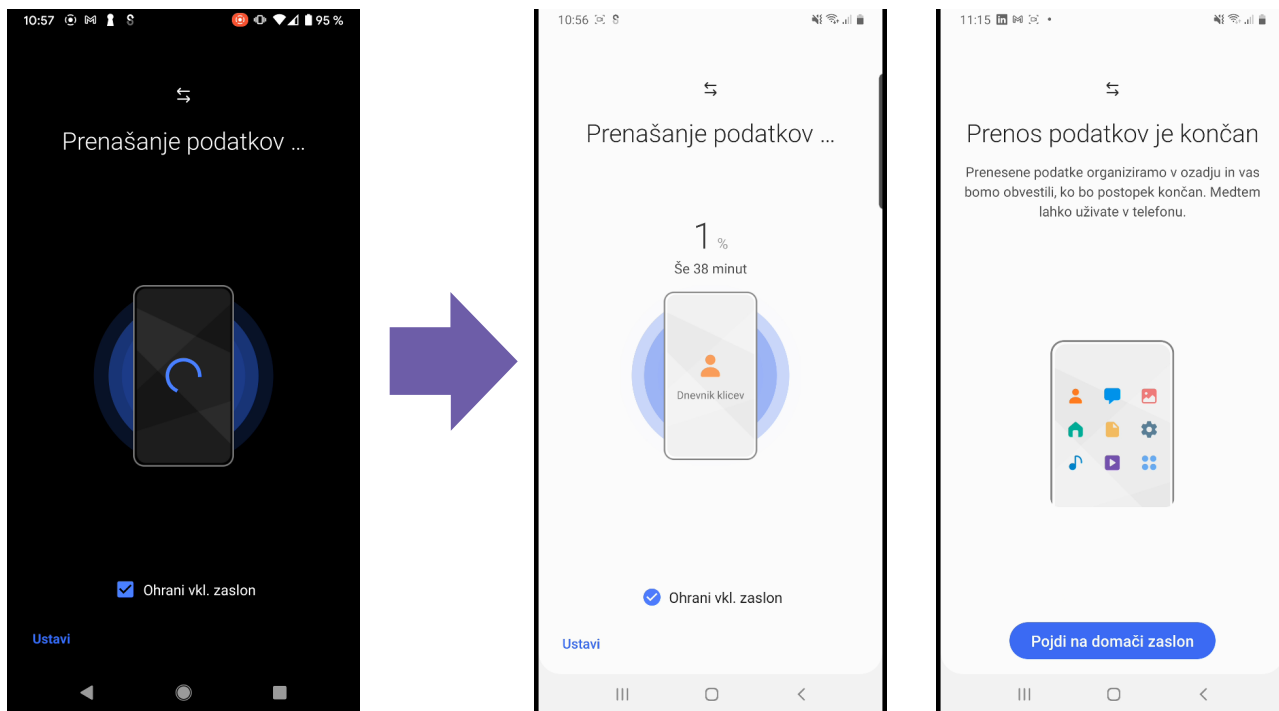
10:57 95 %

Prenašanje podatkov ...

Ohrani vkl. zaslon

Ustavi

10:56

Prenašanje podatkov ...

1 %

Še 38 minut

Dnevnik klicev

Ohrani vkl. zaslon

Ustavi

11:15

Prenos podatkov je končan

Prenesene podatke organiziramo v ozadju in vas bomo obvestili, ko bo postopek končan. Medtem lahko uživate v telefonu.

Pojdi na domači zaslon